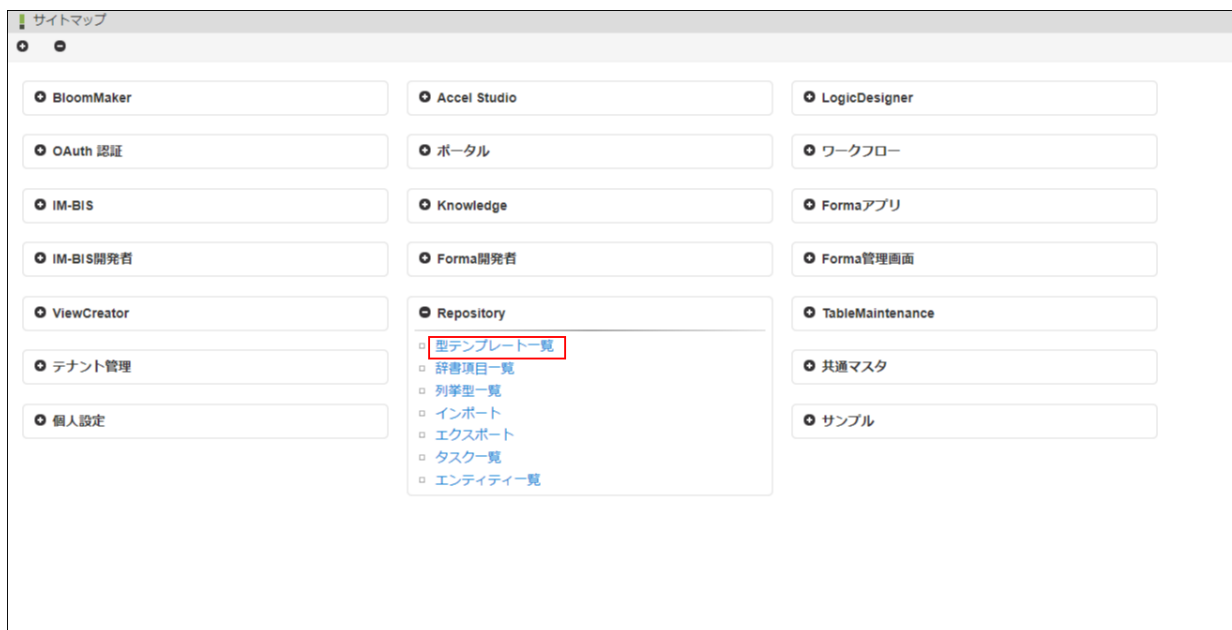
サイトマップ

BloomMaker

OAuth 認証

IM-BIS

IM-BIS開発者

ViewCreator

テナント管理

個人設定

Accel Studio

ポータル

Knowledge

Forma開発者

Repository

型テンプレート一覧
辞書項目一覧
列挙型一覧
インポート
エクスポート
タスク一覧
エンティティ一覧

LogicDesigner

ワークフロー

Formaアプリ

Forma管理画面

TableMaintenance

共通マスタ

サンプル